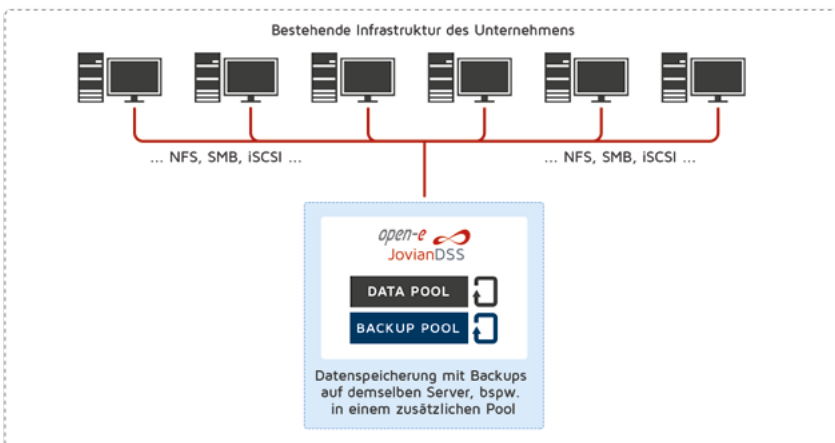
Bestehende Infrastruktur des Unternehmens

... NFS, SMB, iSCSI ...

... NFS, SMB, iSCSI ...

open-e
JovianDSS

DATA POOL

BACKUP POOL

Datenspeicherung mit Backups auf demselben Server, bspw. in einem zusätzlichen Pool